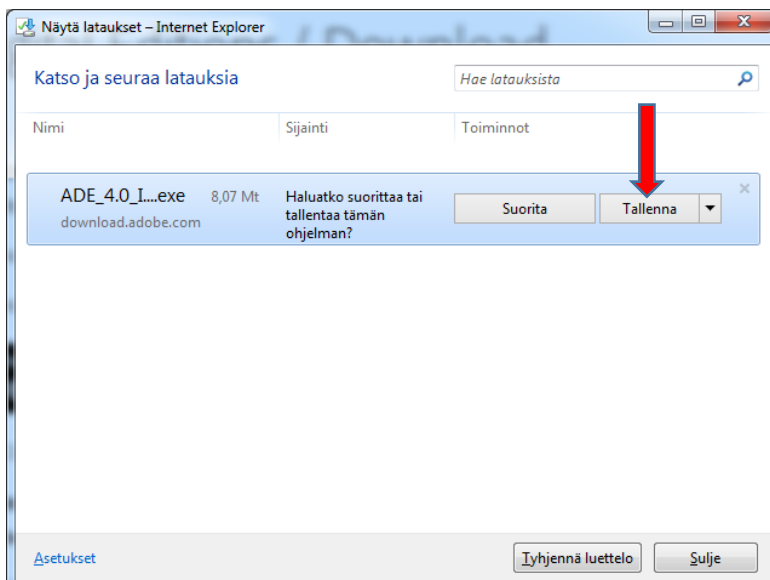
Näytä lataukset – Internet Explorer

Katso ja seuraa latauksia

Hae latauksista

Nimi

Sijainti

Toiminnot

ADE_4.0_I....exe 8,07 Mt

download.adobe.com

Haluatko suorittaa tai tallentaa tämän ohjelman?

Suorita

Tallenna

Asetukset

Tyhjennä luettelo

Sulje